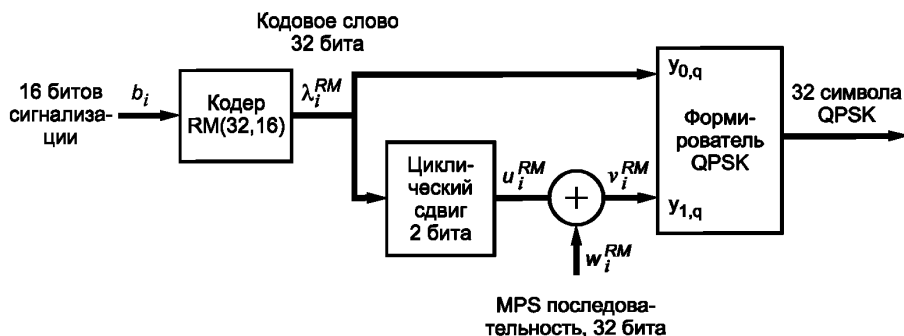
Кодовое слово 32 бита

16 битов сигнализации

$b_i$

Кодер RM(32,16)

$\lambda_i^{RM}$

Циклический сдвиг 2 бита

$u_i^{RM}$

$v_i^{RM}$

$w_i^{RM}$

$y_{0,q}$

$y_{1,q}$

Формирователь QPSK

32 символа QPSK

MPS последовательность, 32 бита